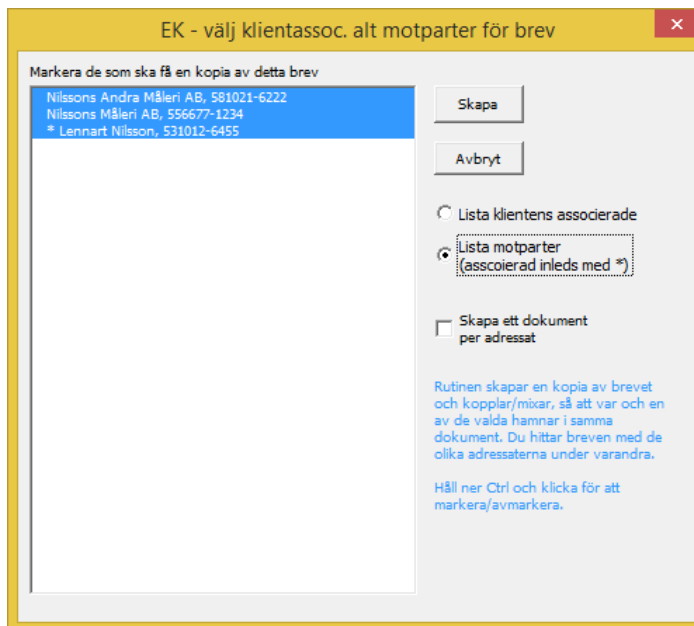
EK - välj klientassoc. alt motparter för brev

Markera de som ska få en kopia av detta brev

Nilssons Andra Måleri AB, 581021-6222
Nilssons Måleri AB, 556677-1234
* Lennart Nilsson, 531012-6455

Skapa

Avbryt

Lista klientens associerade

Lista motparter (asscoierad inleds med *)

Skapa ett dokument per adressat

Rutinen skapar en kopia av brevet och kopplar/mixar, så att var och en av de valda hamnar i samma dokument. Du hittar breven med de olika adresserna under varandra.

Håll ner Ctrl och klicka för att markera/avmarkera.